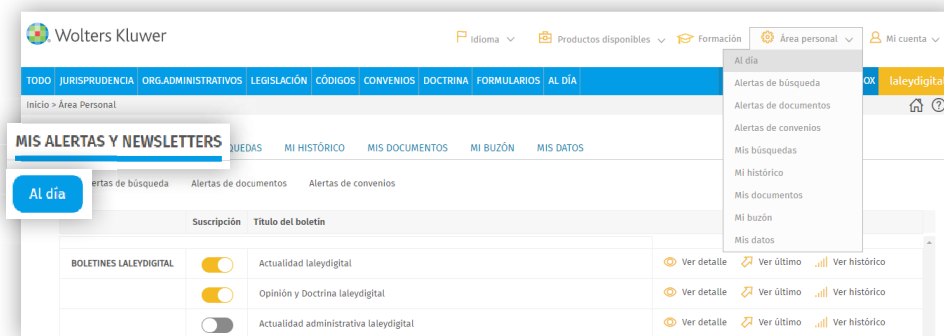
Wolters Kluwer

Idioma Productos disponibles Formación Área personal Mi cuenta

TODO JURISPRUDENCIA ORG.ADMINISTRATIVOS LEGISLACIÓN CÓDIGOS CONVENIOS DOCTRINA FORMULARIOS AL DÍA OX laleydigital

Inicio > Área Personal

Al día
Alertas de búsqueda
Alertas de documentos
Alertas de convenios
Mis búsquedas
Mis histórico
Mis documentos
Mi buzón
Mis datos

MIS ALERTAS Y NEWSLETTERS BÚSQUEDAS MI HISTÓRICO MIS DOCUMENTOS MI BUZÓN MIS DATOS

Al día Alertas de búsqueda Alertas de documentos Alertas de convenios

| | Suscripción | Título del boletín | |
|---|---|---|---|
| BOLETINES LALEYDIGITAL | | Actualidad laleydigital | Ver detalle Ver último Ver histórico |
| | | Opinión y Doctrina laleydigital | Ver detalle Ver último Ver histórico |
| | | Actualidad administrativa laleydigital | Ver detalle Ver último Ver histórico |